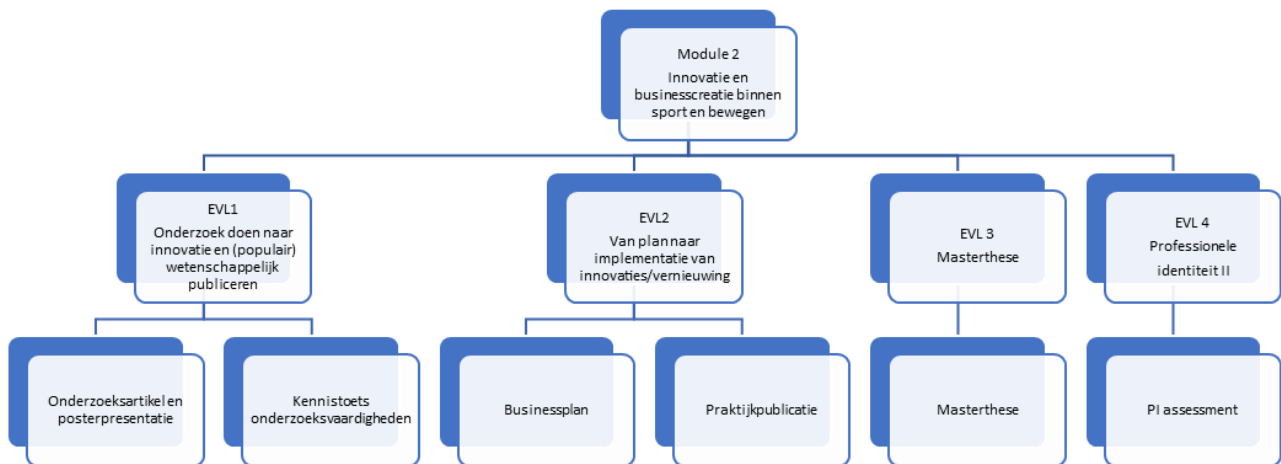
Module 2
Innovatie en businesscreatie binnen sport en bewegen

EVL1
Onderzoek doen naar innovatie en (populair) wetenschappelijk publiceren

EVL2
Van plan naar implementatie van innovaties/vernieuwing

EVL 3
Masterthese

EVL 4
Professionele identiteit II

Onderzoeksartikel en posterpresentatie

Kennistoets onderzoeksvaardigheden

Businessplan

Praktijkpublicatie

Masterthese

PI assessment